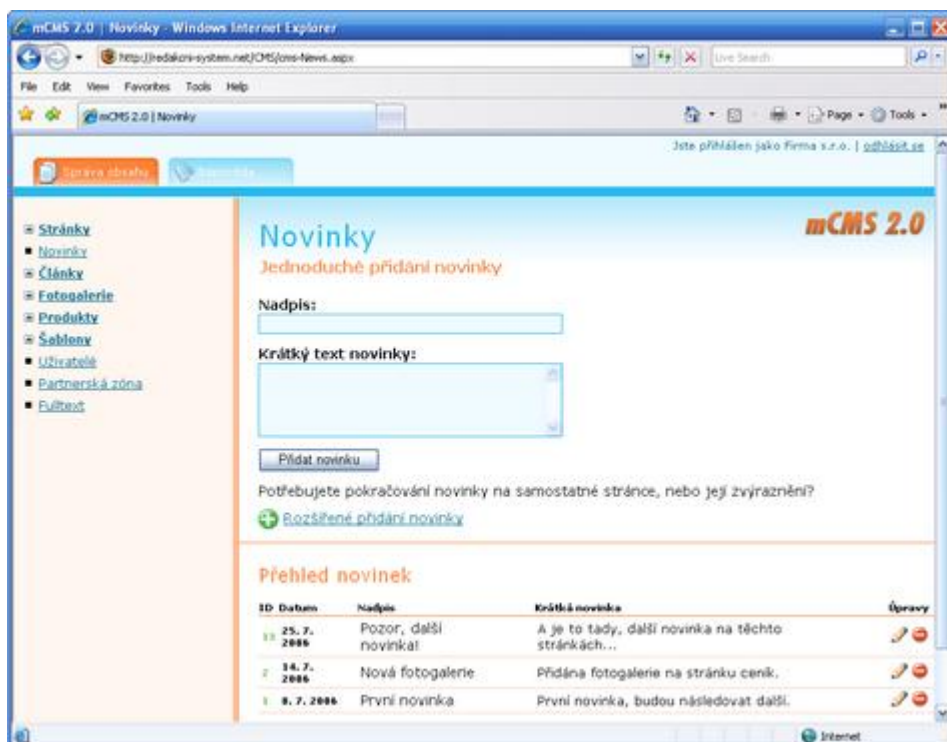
mCMS 2.0 | Novinky - Windows Internet Explorer

http://redakcni-system.net/CMS/cms-News.aspx

Live Search

File Edit View Favorites Tools Help

mCMS 2.0 | Novinky

Page Tools

Jste přihlášen jako Firma s.r.o. | odhlásit se

Správa obsahu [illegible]

Stránky
Novinky
Články
Fotogalerie
Produkty
Šablony
Uživatelé
Partnerská zóna
Fulltext

mCMS 2.0

Novinky

Jednoduché přidání novinky

Nadpis:

Krátký text novinky:

Přidat novinku

Potřebujete pokračování novinky na samostatné stránce, nebo její zvýraznění?

Rozšířené přidání novinky

Přehled novinek

| ID | Datum | Nadpis | Krátká novinka | Úpravy |
|---|---|---|---|---|
| 13 | 25. 7. 2006 | Pozor, další novinka! | A je to tady, další novinka na těchto stránkách... | |
| 2 | 14. 7. 2006 | Nová fotogalerie | Přidána fotogalerie na stránku ceník. | |
| 1 | 8. 7. 2006 | První novinka | První novinka, budou následovat další. | |

Internet